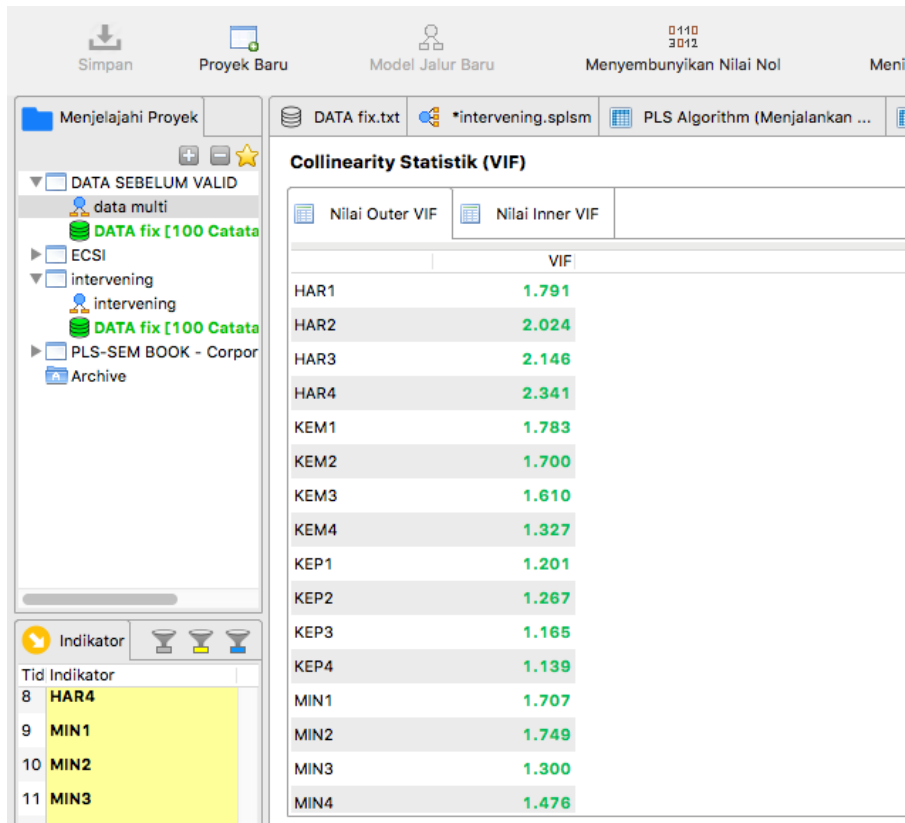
Simpan Proyek Baru Model Jalur Baru 0110 3012 Menyembunyikan Nilai Nol Meni

Menjelajahi Proyek

DATA SEBELUM VALID
data multi
DATA fix [100 Catata
ECSI
intervening
intervening
DATA fix [100 Catata
PLS-SEM BOOK - Corpor
Archive

Indikator

| Tid | Indikator |
|---|---|
| 8 | HAR4 |
| 9 | MIN1 |
| 10 | MIN2 |
| 11 | MIN3 |

DATA fix.txt *intervening.splsm PLS Algorithm (Menjalankan ...

Collinearity Statistik (VIF)

Nilai Outer VIF Nilai Inner VIF

| | VIF |
|---|---|
| HAR1 | 1.791 |
| HAR2 | 2.024 |
| HAR3 | 2.146 |
| HAR4 | 2.341 |
| KEM1 | 1.783 |
| KEM2 | 1.700 |
| KEM3 | 1.610 |
| KEM4 | 1.327 |
| KEP1 | 1.201 |
| KEP2 | 1.267 |
| KEP3 | 1.165 |
| KEP4 | 1.139 |
| MIN1 | 1.707 |
| MIN2 | 1.749 |
| MIN3 | 1.300 |
| MIN4 | 1.476 |